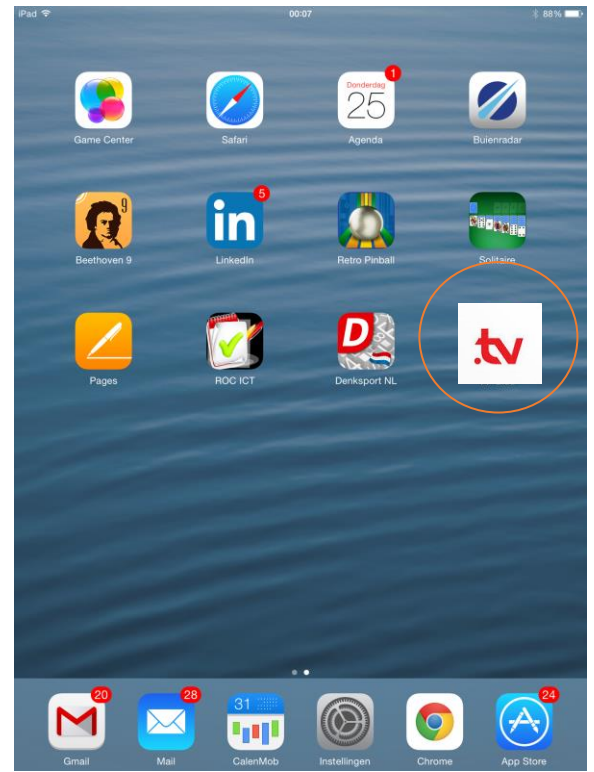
iPad 00:07 88%

Game Center

Safari

1
Donderdag
25
Agenda

Buienradar

9
Beethoven 9

5
in
LinkedIn

Retro Pinball

Solitaire

Pages

ROC ICT

D
Denksport NL

.tv

20
Gmail

28
Mail

31
CalenMob

Instellingen

Chrome

24
App Store